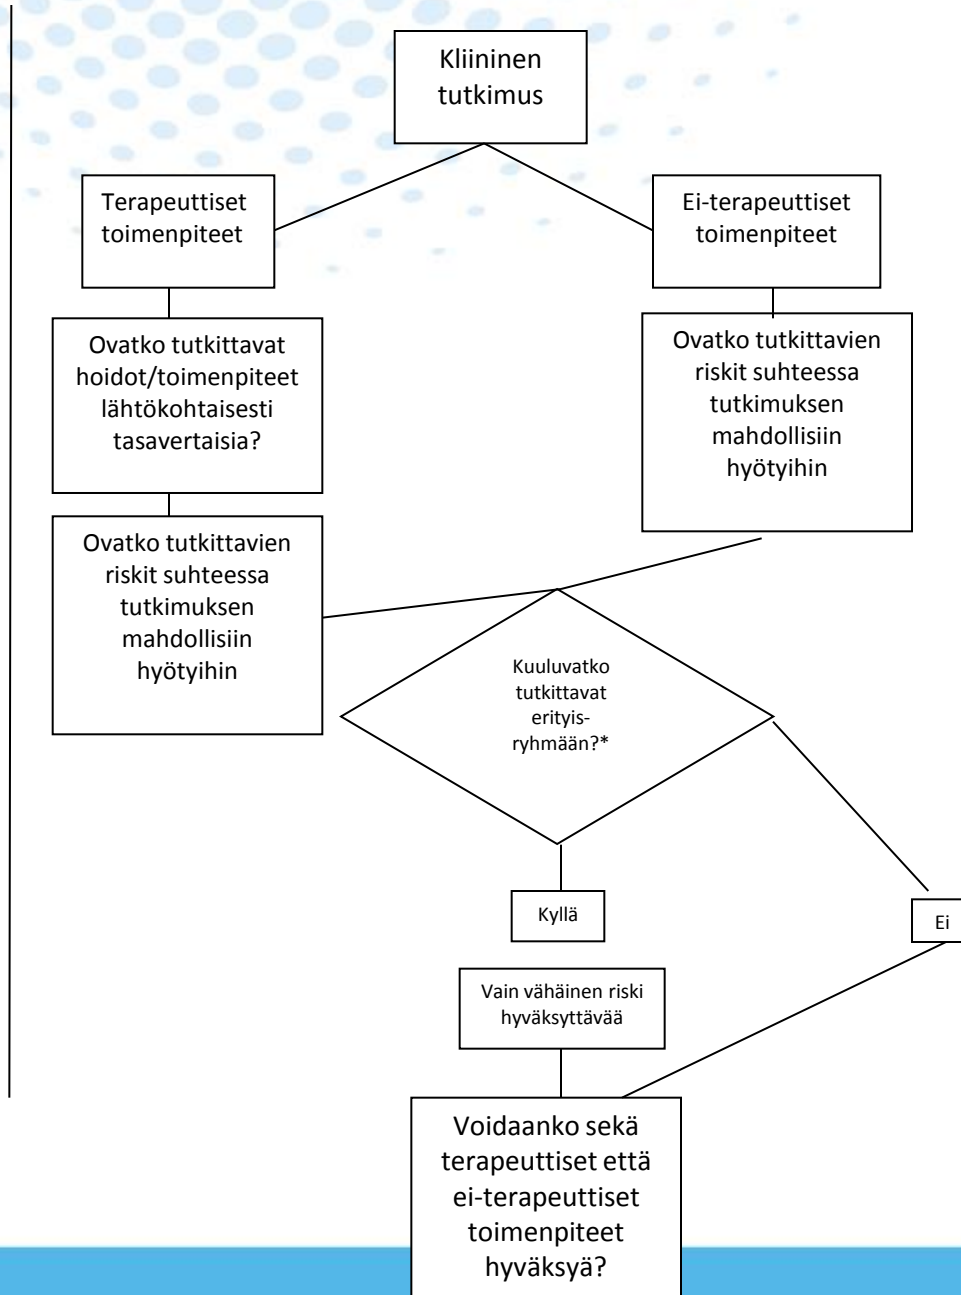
Kliininen tutkimus

Terapeuttiset toimenpiteet

Ei-terapeuttiset toimenpiteet

Ovatko tutkittavat hoidot/toimenpiteet lähtökohtaisesti tasavertaisia?

Ovatko tutkittavien riskit suhteessa tutkimuksen mahdollisiin hyötyihin

Ovatko tutkittavien riskit suhteessa tutkimuksen mahdollisiin hyötyihin

Kuuluvatko tutkittavat erityis-ryhmään?*

Kyllä

Ei

Vain vähäinen riski hyväksyttävää

Voidaanko sekä terapeuttiset että ei-terapeuttiset toimenpiteet hyväksyä?